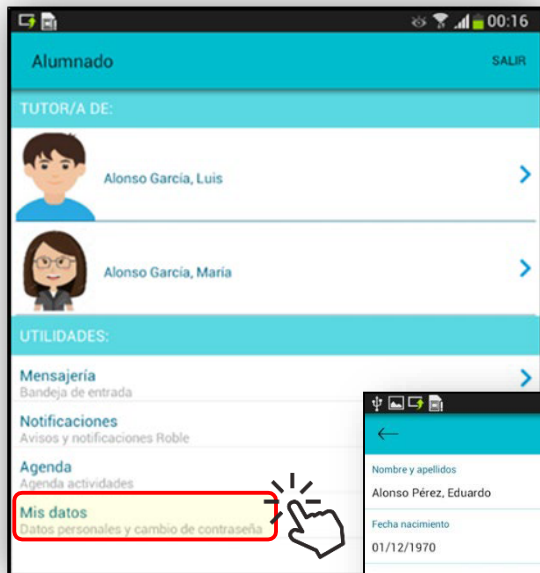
00:16

Alumnado

SALIR

TUTOR/A DE:

Alonso García, Luis

Alonso García, María

UTILIDADES:

Mensajería
Bandeja de entrada

Notificaciones
Avisos y notificaciones Roble

Agenda
Agenda actividades

Mis datos
Datos personales y cambio de contraseña

Nombre y apellidos
Alonso Pérez, Eduardo

Fecha nacimiento
01/12/1970